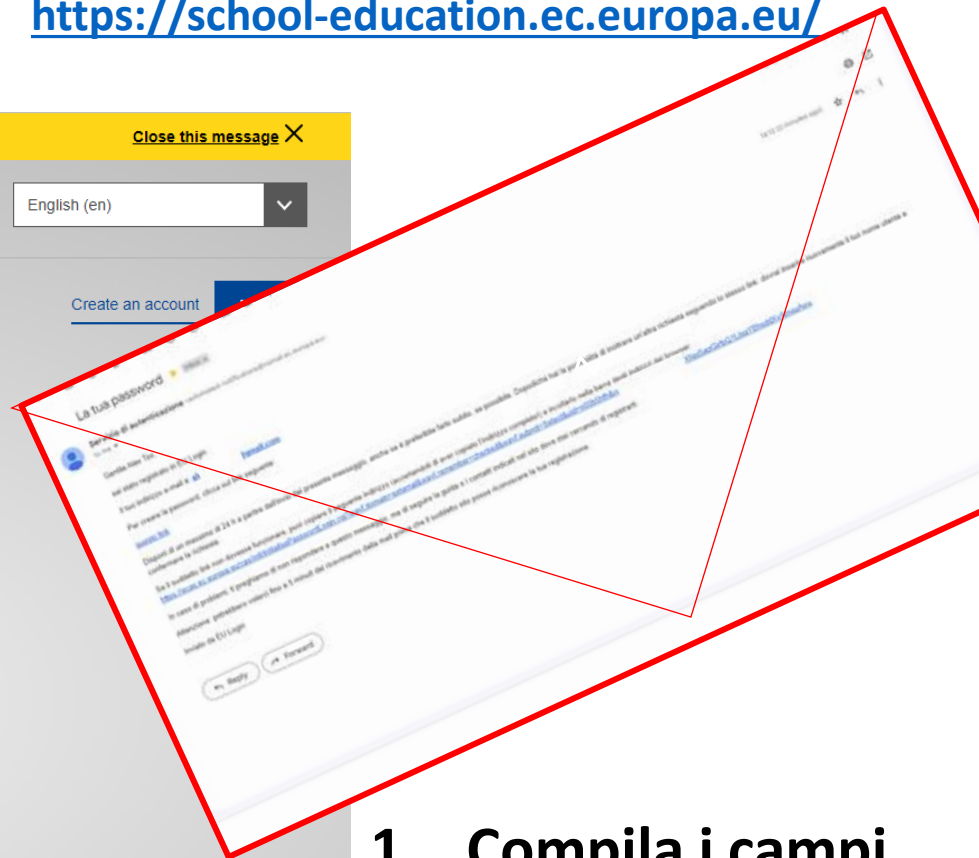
https://school-education.ec.europa.eu/

Close this message

English (en)

Create an account

La tua password

Servizio di autenticazione

Gentile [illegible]

sei stato registrato in EU Login

Il tuo indirizzo e-mail è: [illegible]

Per creare la password, clicca sul link seguente:

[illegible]

Disponi di un massimo di 24 h a partire dall'invio del presente messaggio, anche se è preferibile farlo subito, se possibile. Dopodiché hai la possibilità di inoltrare un'altra richiesta seguendo lo stesso link: dovrai inserire nuovamente il tuo nome utente e confermare la richiesta.

Se il suddetto link non dovesse funzionare, puoi copiare il seguente indirizzo (accertandoti di aver copiato l'indirizzo completo) e incollarlo nella barra degli indirizzi del browser:

In caso di problemi, ti preghiamo di non rispondere a questo messaggio, ma di seguire la guida e i consigli indicati nel sito dove stai cercando di registrarti.

Attenzione: potrebbero volerci fino a 5 minuti dal ricevimento della mail prima che il suddetto sito possa riconoscere la tua registrazione.

Inviato da EU Login

Reply Forward

1. Compila i campi